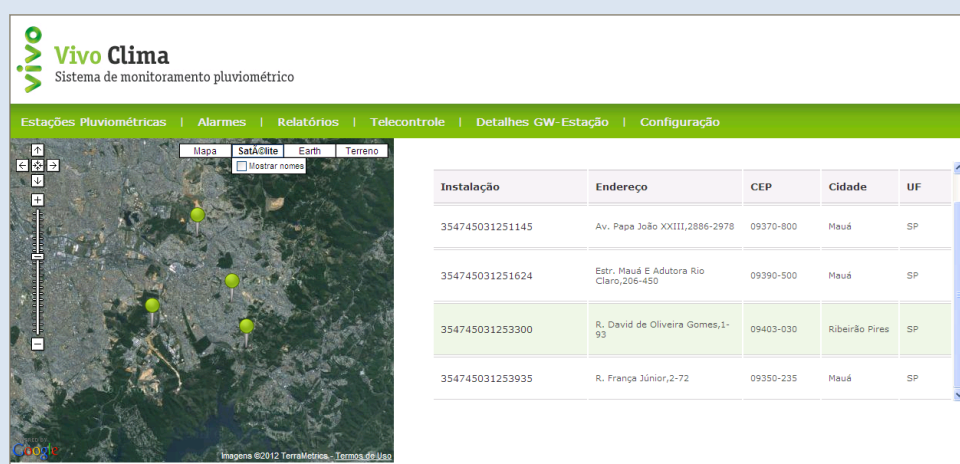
vivo Vivo Clima
Sistema de monitoramento pluviométrico

Estações Pluviométricas | Alarmes | Relatórios | Telecontrole | Detalhes GW-Estação | Configuração

Mapa | SatÃ©lite | Earth | Terreno
Mostrar nomes

| Instalação | Endereço | CEP | Cidade | UF |
|---|---|---|---|---|
| 354745031251145 | Av. Papa João XXIII,2886-2978 | 09370-800 | Mauá | SP |
| 354745031251624 | Estr. Mauá E Adutora Rio Claro,206-450 | 09390-500 | Mauá | SP |
| 354745031253300 | R. David de Oliveira Gomes,1-93 | 09403-030 | Ribeirão Pires | SP |
| 354745031253935 | R. França Júnior,2-72 | 09350-235 | Mauá | SP |

Google
Imagens ©2012 TerraMetrics - Termos de Uso